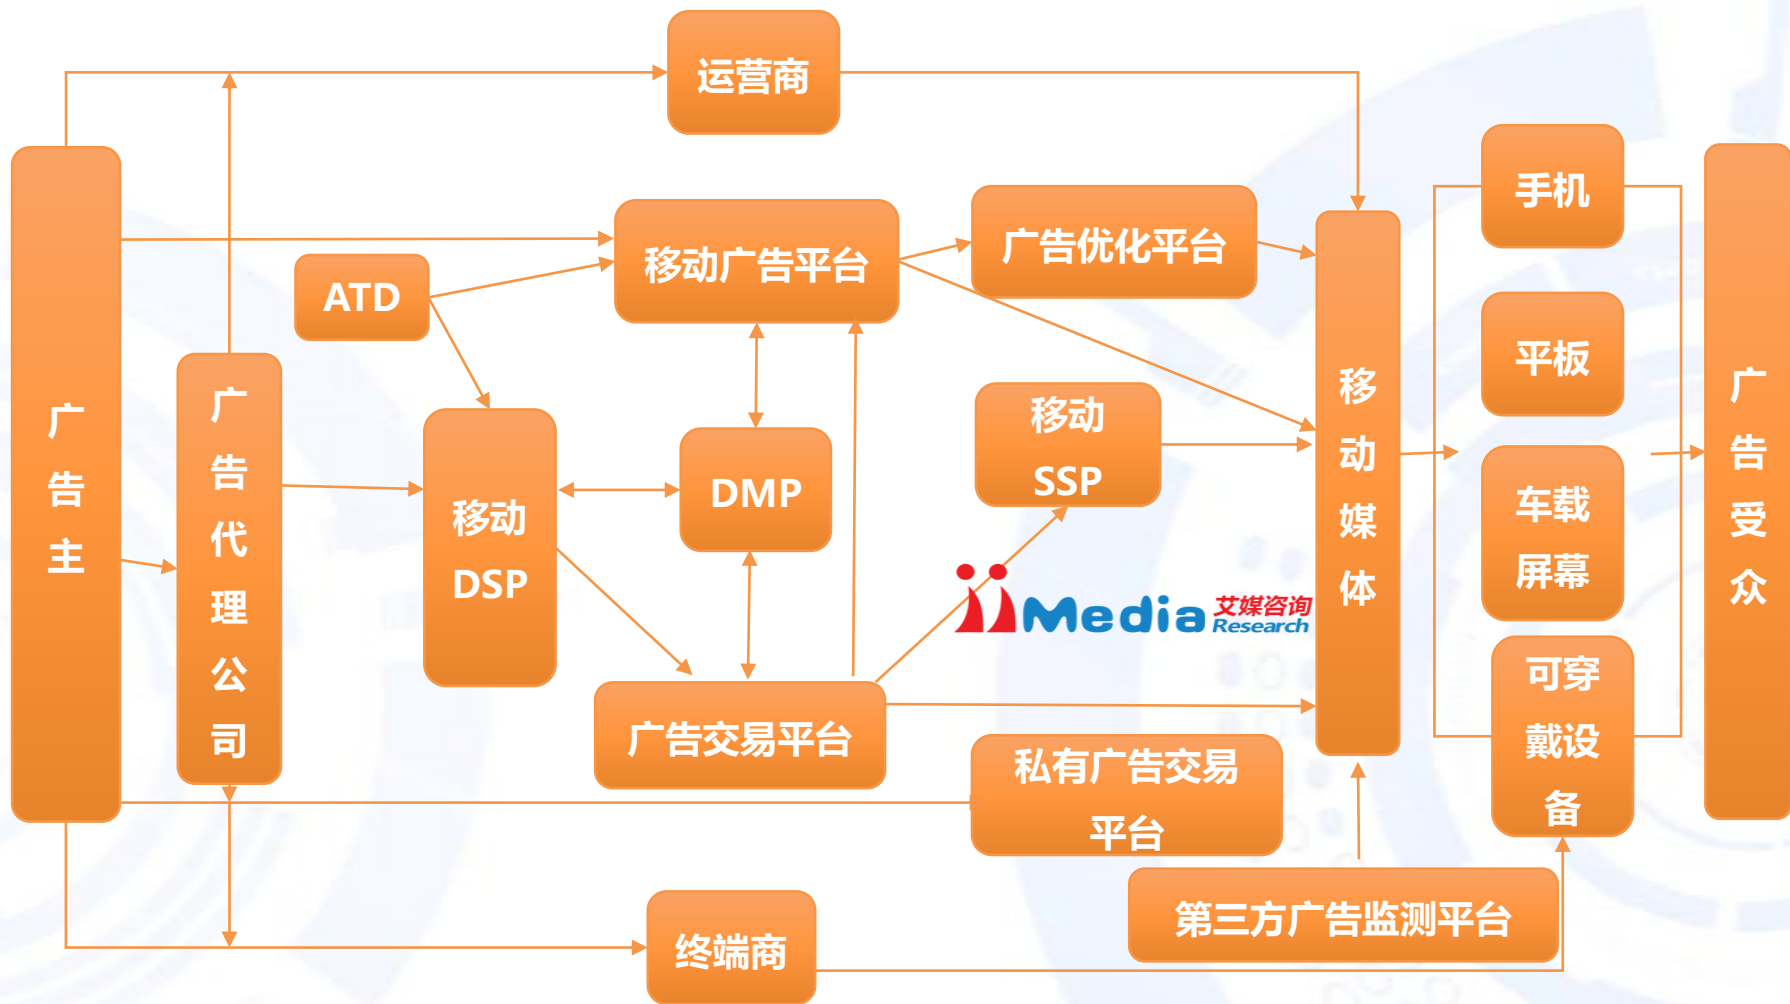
运营商

广告主

广告代理公司

ATD

移动广告平台

广告优化平台

移动DSP

DMP

移动SSP

广告交易平台

私有广告交易平台

移动媒体

手机

平板

车载屏幕

可穿戴设备

广告受众

第三方广告监测平台

终端商

iiMedia 艾媒咨询 Research